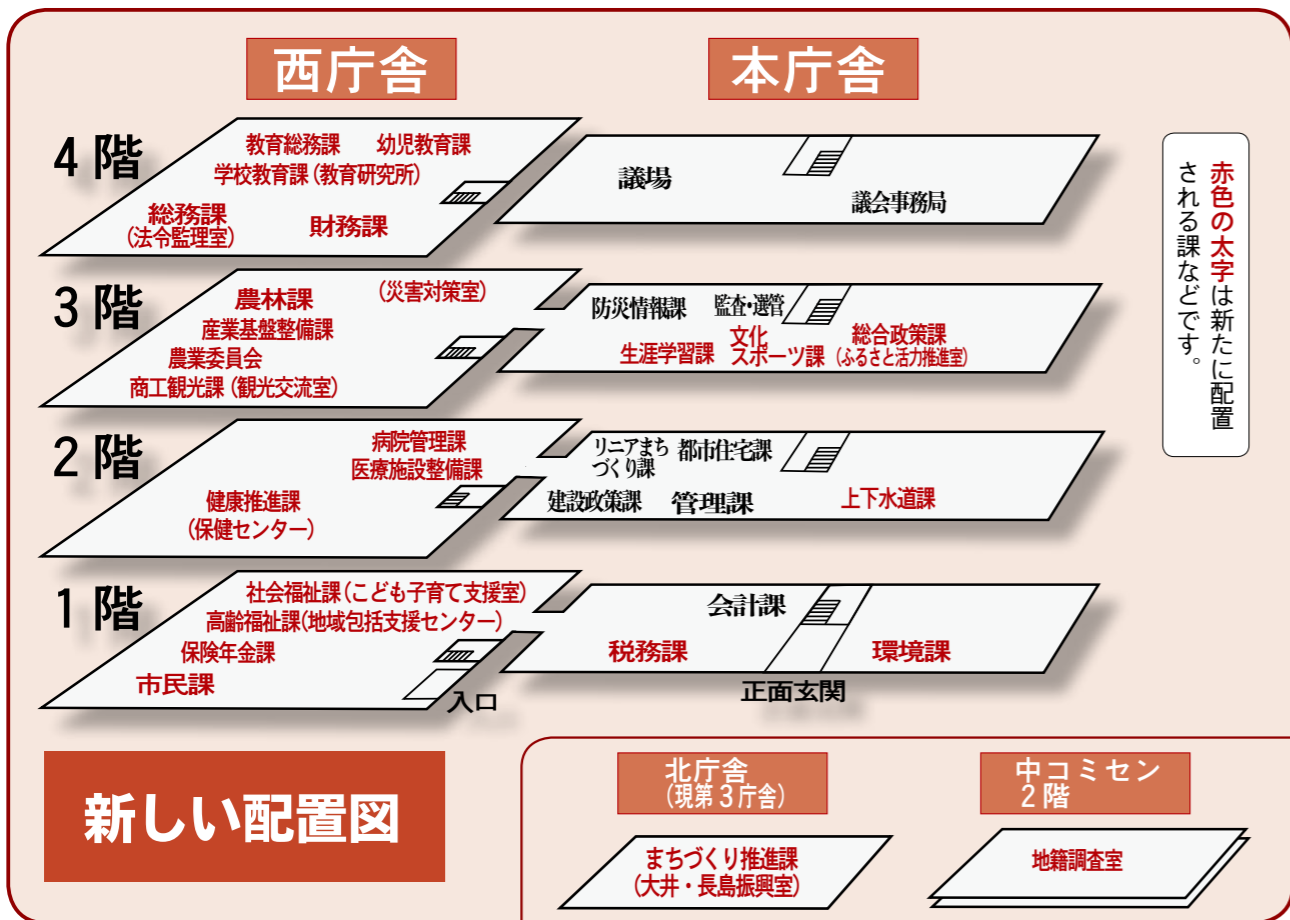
西庁舎

本庁舎

4階

教育総務課　幼児教育課
学校教育課（教育研究所）
総務課
（法令監理室）
財務課

議場
議会事務局

赤色の太字は新たに配置される課などです。

3階

農林課
（災害対策室）
産業基盤整備課
農業委員会
商工観光課（観光交流室）

防災情報課　監査・選管
文化
生涯学習課　スポーツ課
総合政策課
（ふるさと活力推進室）

2階

病院管理課
医療施設整備課
健康推進課
（保健センター）

リニアまちづくり課　都市住宅課
建設政策課　管理課
上下水道課

1階

社会福祉課（こども子育て支援室）
高齢福祉課（地域包括支援センター）
保険年金課
市民課
入口

会計課
税務課
環境課
正面玄関

新しい配置図

北庁舎
（現第３庁舎）
まちづくり推進課
（大井・長島振興室）

中コミセン
２階
地籍調査室